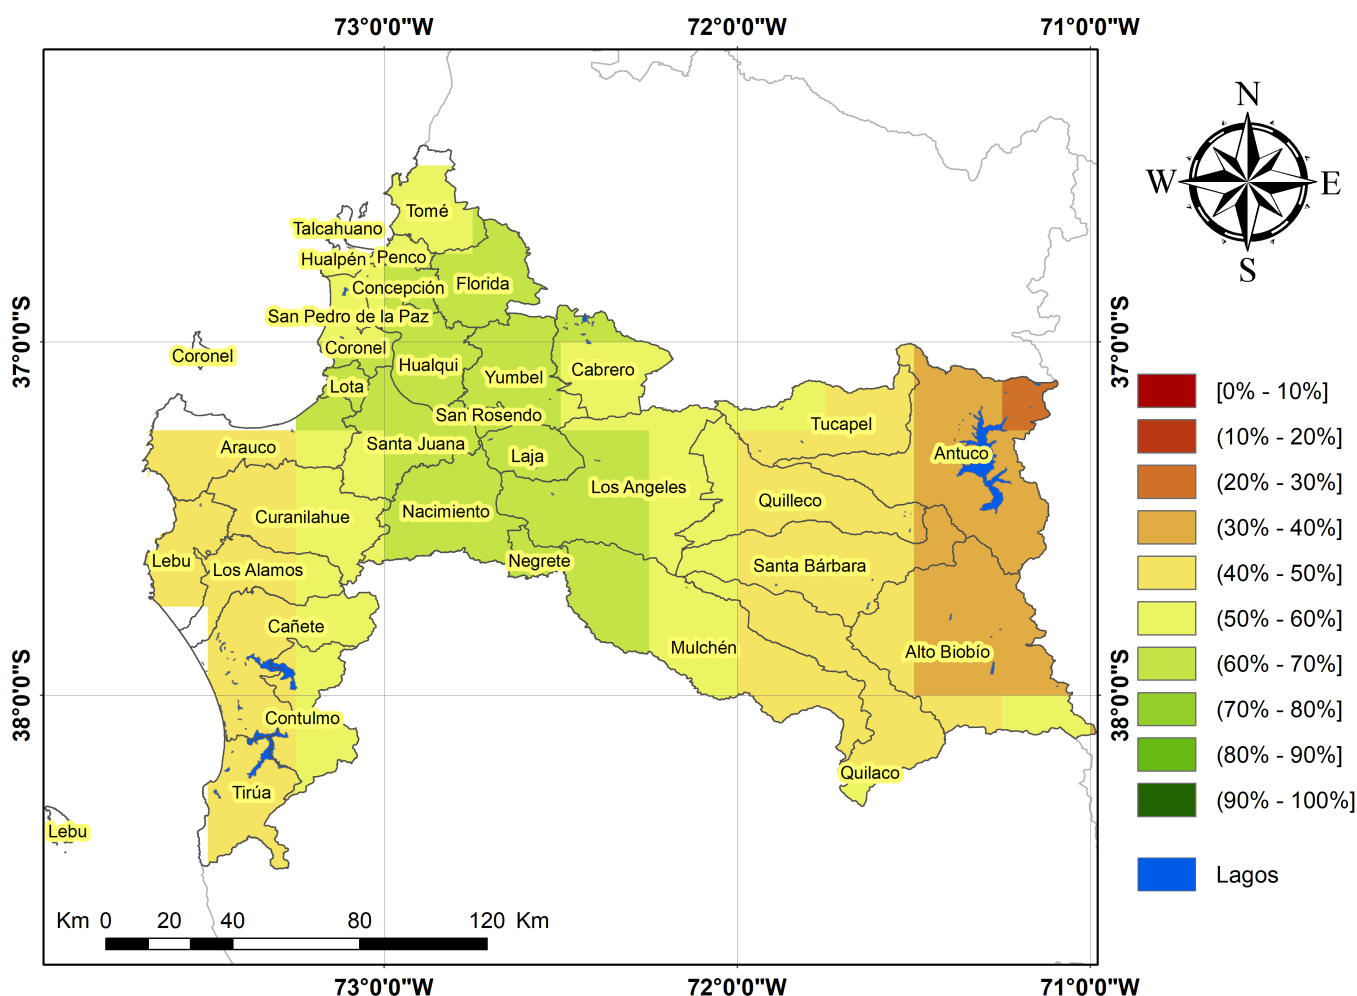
73°0'0"W 72°0'0"W 71°0'0"W

N
W E
S

37°0'0"S
38°0'0"S

Tomé
Talcahuano
Hualpén
Penco
Concepción
Florida
San Pedro de la Paz
Coronel
Coronel
Hualqui
Cabrero
Yumbel
Lota
San Rosendo
Tucapel
Arauco
Santa Juana
Laja
Antuco
Los Angeles
Quilleco
Curanilahue
Nacimiento
Lebu
Negrete
Los Alamos
Santa Bárbara
Cañete
Mulchén
Alto Biobío
Contulmo
Quilaco
Tirúa
Lebu

[0% - 10%]
(10% - 20%]
(20% - 30%]
(30% - 40%]
(40% - 50%]
(50% - 60%]
(60% - 70%]
(70% - 80%]
(80% - 90%]
(90% - 100%]
Lagos

Km 0 20 40 80 120 Km

73°0'0"W 72°0'0"W 71°0'0"W